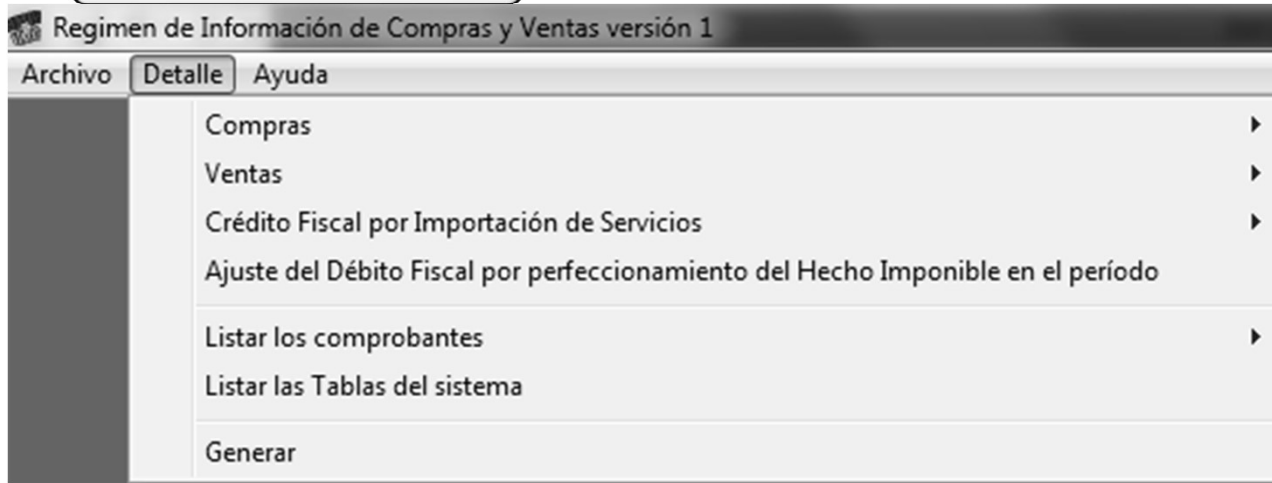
Regimen de Información de Compras y Ventas versión 1

Archivo Detalle Ayuda

Compras
Ventas
Crédito Fiscal por Importación de Servicios
Ajuste del Débito Fiscal por perfeccionamiento del Hecho Imponible en el período

Listar los comprobantes
Listar las Tablas del sistema

Generar